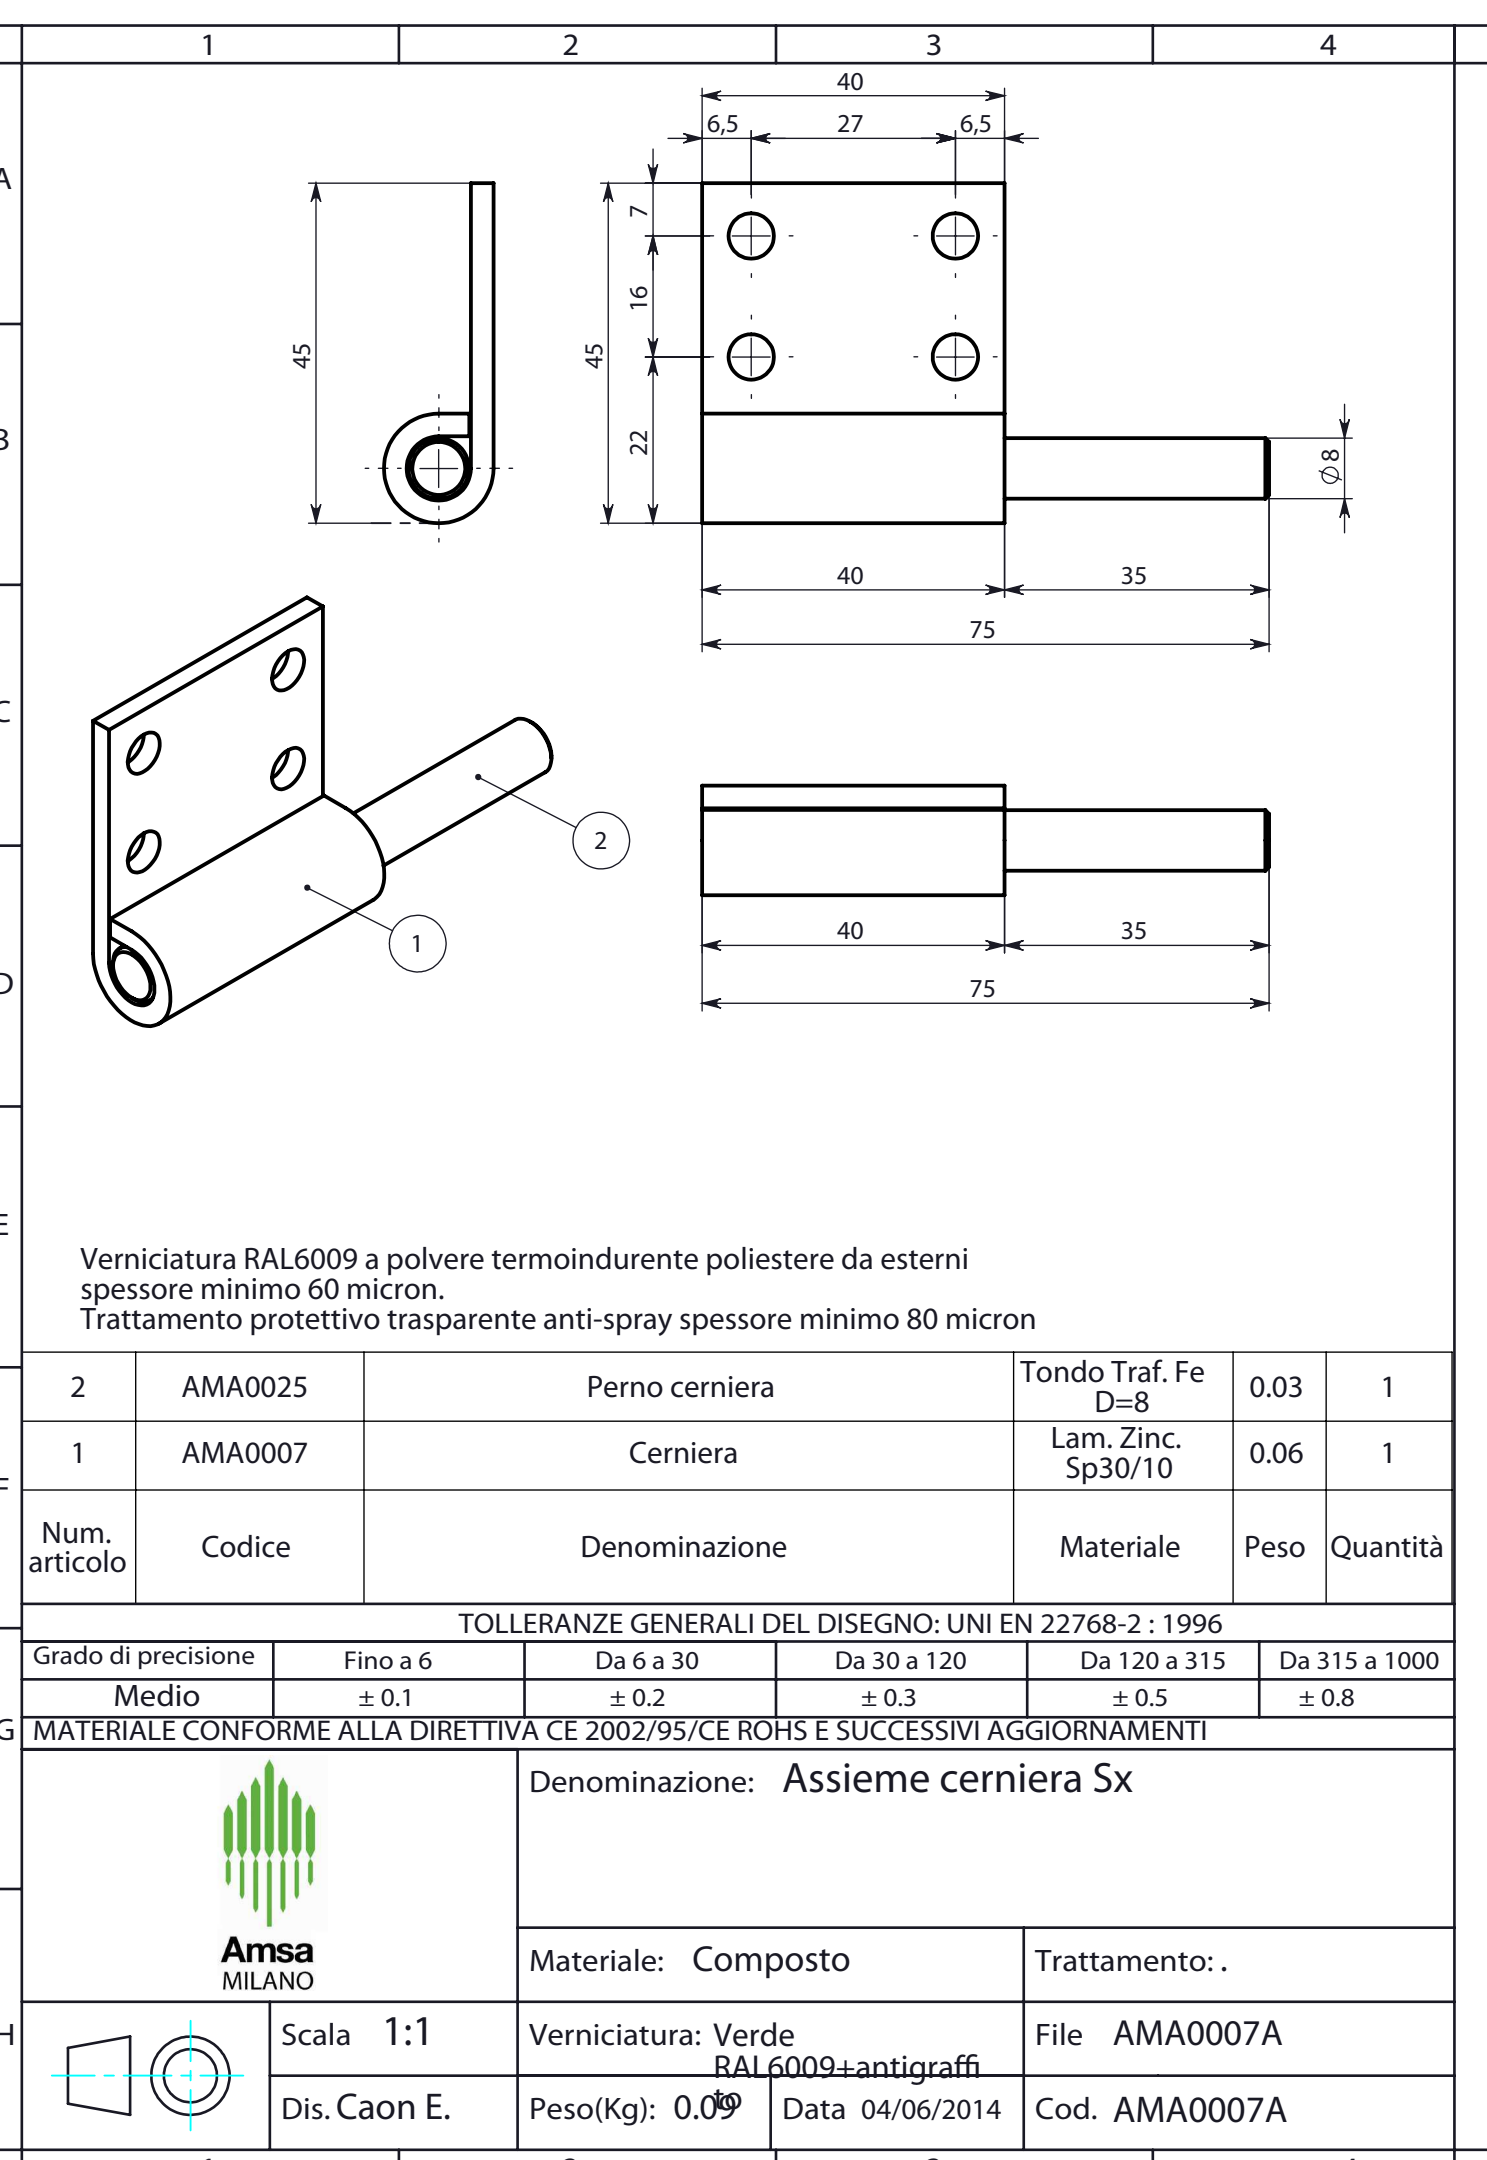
1 2 3 4

A B C D E F G H

40
6,5 27 6,5
7
16
45
22
45
$\phi 8$
40 35
75

2
1

40 35
75

Verniciatura RAL6009 a polvere termoindurente poliestere da esterni spessore minimo 60 micron.
Trattamento protettivo trasparente anti-spray spessore minimo 80 micron

| 2 | AMA0025 | Perno cerniera | Tondo Traf. Fe D=8 | 0.03 | 1 |
|---|---|---|---|---|---|
| 1 | AMA0007 | Cerniera | Lam. Zinc. Sp30/10 | 0.06 | 1 |
| Num. articolo | Codice | Denominazione | Materiale | Peso | Quantità |

TOLLERANZE GENERALI DEL DISEGNO: UNI EN 22768-2 : 1996

| Grado di precisione | Fino a 6 | Da 6 a 30 | Da 30 a 120 | Da 120 a 315 | Da 315 a 1000 |
|---|---|---|---|---|---|
| Medio | ± 0.1 | ± 0.2 | ± 0.3 | ± 0.5 | ± 0.8 |

MATERIALE CONFORME ALLA DIRETTIVA CE 2002/95/CE ROHS E SUCCESSIVI AGGIORNAMENTI

Amsa
MILANO

Denominazione: Assieme cerniera Sx

Materiale: Composto
Trattamento: .

Scala 1:1
Verniciatura: Verde RAL6009+antigraffito
File AMA0007A

Dis. Caon E.
Peso(Kg): 0.09
Data 04/06/2014
Cod. AMA0007A